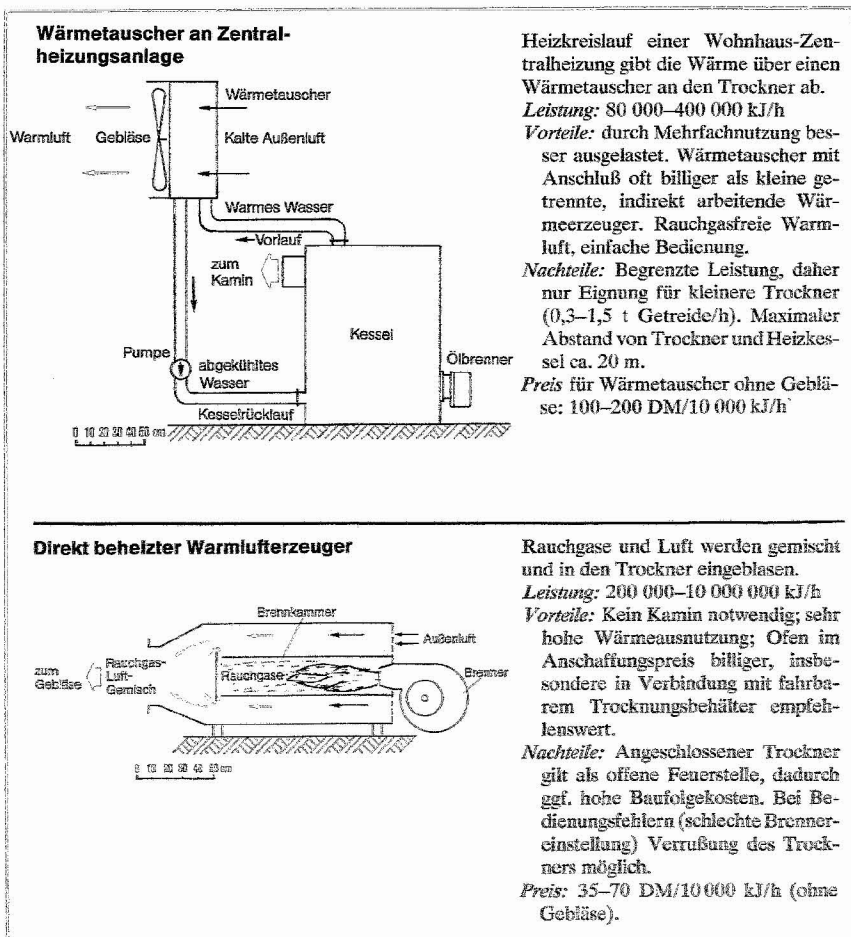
**Wärmetauscher an Zentralheizungsanlage**

Wärmetauscher

Warmluft

Gebläse

Kalte Außenluft

Warmes Wasser

Vorlauf

zum Kamin

Kessel

Pumpe

abgekühltes Wasser

Ölbrenner

Kesselrücklauf

0 10 20 30 40 50 cm

Heizkreislauf einer Wohnhaus-Zentralheizung gibt die Wärme über einen Wärmetauscher an den Trockner ab.

*Leistung:* 80 000–400 000 kJ/h

*Vorteile:* durch Mehrfachnutzung besser ausgelastet. Wärmetauscher mit Anschluß oft billiger als kleine getrennte, indirekt arbeitende Wärmeerzeuger. Rauchgasfreie Warmluft, einfache Bedienung.

*Nachteile:* Begrenzte Leistung, daher nur Eignung für kleinere Trockner (0,3–1,5 t Getreide/h). Maximaler Abstand von Trockner und Heizkessel ca. 20 m.

*Preis* für Wärmetauscher ohne Gebläse: 100–200 DM/10 000 kJ/h

**Direkt beheizter Warmlufterzeuger**

Brennkammer

Außenluft

zum Gebläse

Rauchgas-Luft-Gemisch

Rauchgase

Brenner

0 10 20 30 40 50 cm

Rauchgase und Luft werden gemischt und in den Trockner eingeblasen.

*Leistung:* 200 000–10 000 000 kJ/h

*Vorteile:* Kein Kamin notwendig; sehr hohe Wärmeausnutzung; Ofen im Anschaffungspreis billiger, insbesondere in Verbindung mit fahrbarem Trocknungsbehälter empfehlenswert.

*Nachteile:* Angeschlossener Trockner gilt als offene Feuerstelle, dadurch ggf. hohe Baufolgekosten. Bei Bedienungsfehlern (schlechte Brennereinstellung) Verrußung des Trockners möglich.

*Preis:* 35–70 DM/10 000 kJ/h (ohne Gebläse).